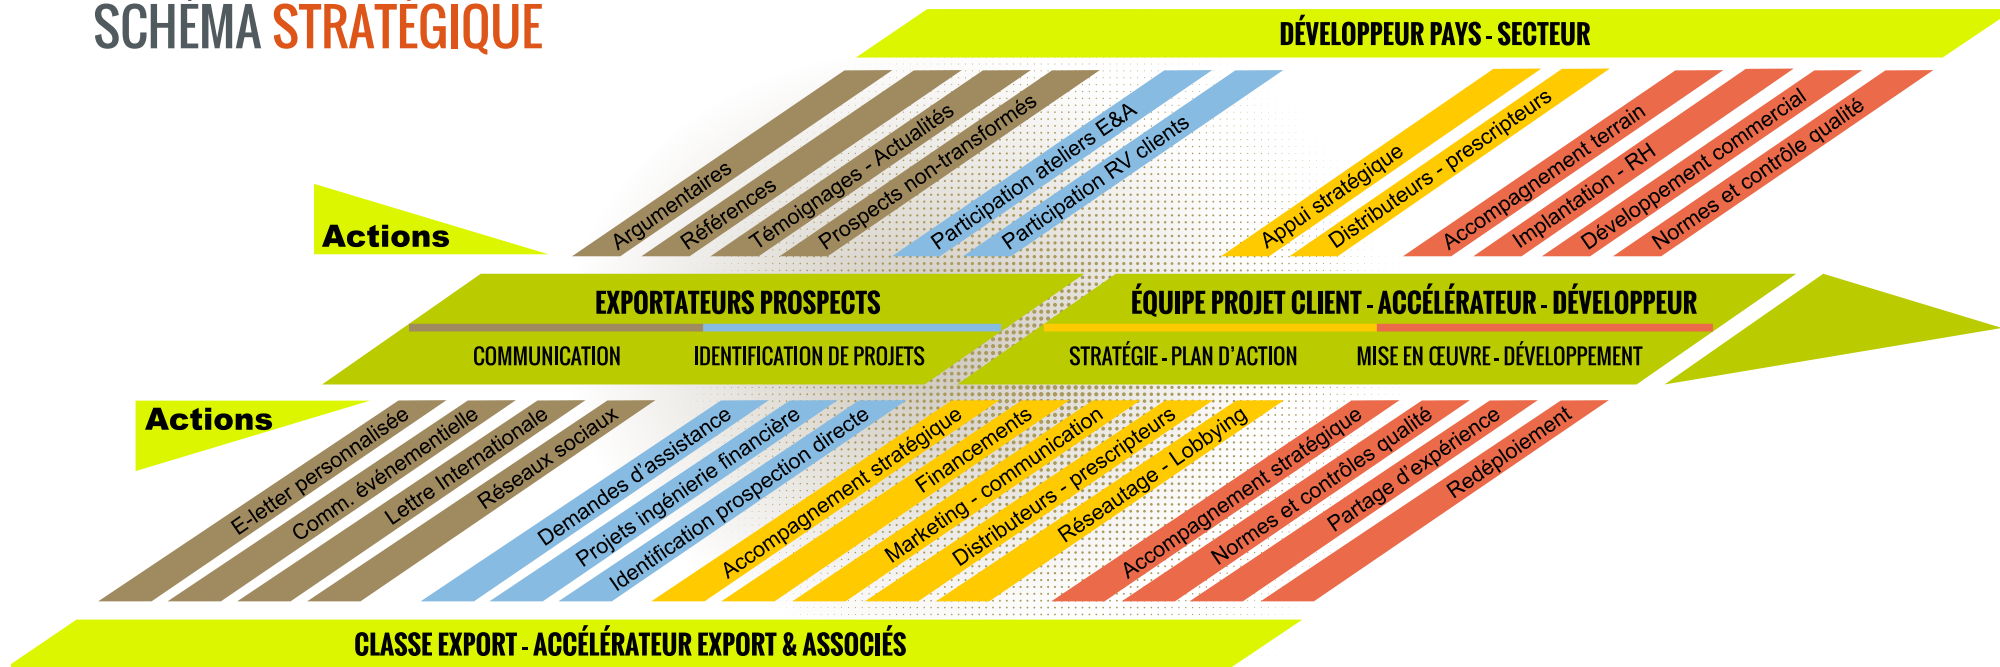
SCHÉMA STRATÉGIQUE

DÉVELOPPEUR PAYS - SECTEUR

Actions

Argumentaires
Références
Témoignages - Actualités
Prospects non-transformés
Participation ateliers E&A
Participation RV clients
Appui stratégique
Distributeurs - prescripteurs
Accompagnement terrain
Implantation - RH
Développement commercial
Normes et contrôle qualité

EXPORTATEURS PROSPECTS
COMMUNICATION
IDENTIFICATION DE PROJETS

ÉQUIPE PROJET CLIENT - ACCÉLÉRATEUR - DÉVELOPPEUR
STRATÉGIE - PLAN D'ACTION
MISE EN ŒUVRE - DÉVELOPPEMENT

Actions

E-letter personnalisée
Comm. événementielle
Lettre Internationale
Réseaux sociaux
Demandes d'assistance
Projets ingénierie financière
Identification prospection directe
Accompagnement stratégique
Financements
Marketing - communication
Distributeurs - prescripteurs
Réseautage - Lobbying
Accompagnement stratégique
Normes et contrôles qualité
Partage d'expérience
Redéploiement

CLASSE EXPORT - ACCÉLÉRATEUR EXPORT & ASSOCIÉS